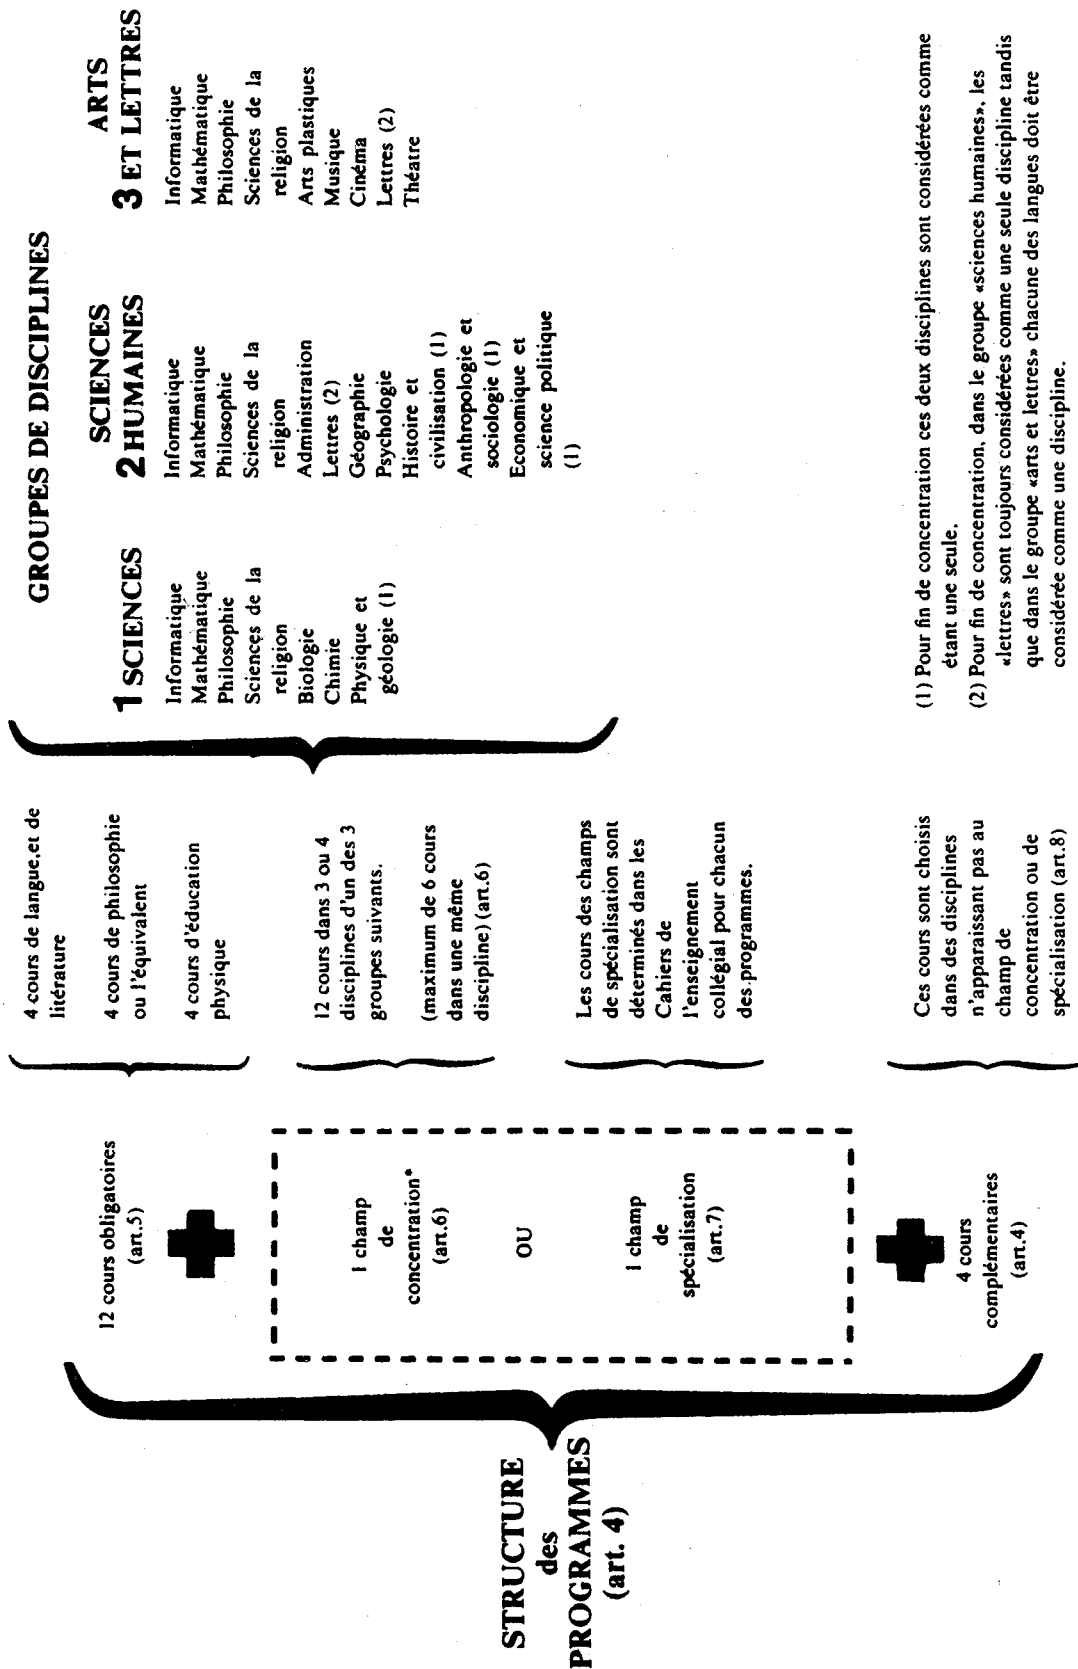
STRUCTURE des PROGRAMMES (art. 4)

12 cours obligatoires (art.5)

4 cours de langue,et de litérature

4 cours de philosophie ou l'équivalent

4 cours d'éducation physique

1 champ de concentration* (art.6)

OU

1 champ de spécialisation (art.7)

12 cours dans 3 ou 4 disciplines d'un des 3 groupes suivants.

(maximum de 6 cours dans une même discipline) (art.6)

Les cours des champs de spécialisation sont déterminés dans les Cahiers de l'enseignement collégial pour chacun des programmes.

4 cours complémentaires (art.4)

Ces cours sont choisis dans des disciplines n'apparaissant pas au champ de concentration ou de spécialisation (art.8)

GROUPES DE DISCIPLINES

1 SCIENCES
Informatique
Mathématique
Philosophie
Sciences de la religion
Biologie
Chimie
Physique et géologie (1)

2 SCIENCES HUMAINES
Informatique
Mathématique
Philosophie
Sciences de la religion
Administration
Lettres (2)
Géographie
Psychologie
Histoire et civilisation (1)
Anthropologie et sociologie (1)
Economique et science politique (1)

3 ARTS ET LETTRES
Informatique
Mathématique
Philosophie
Sciences de la religion
Arts plastiques
Musique
Cinéma
Lettres (2)
Théâtre

(1) Pour fin de concentration ces deux disciplines sont considérées comme étant une seule.
(2) Pour fin de concentration, dans le groupe «sciences humaines», les «lettres» sont toujours considérées comme une seule discipline tandis que dans le groupe «arts et lettres» chacune des langues doit être considérée comme une discipline.